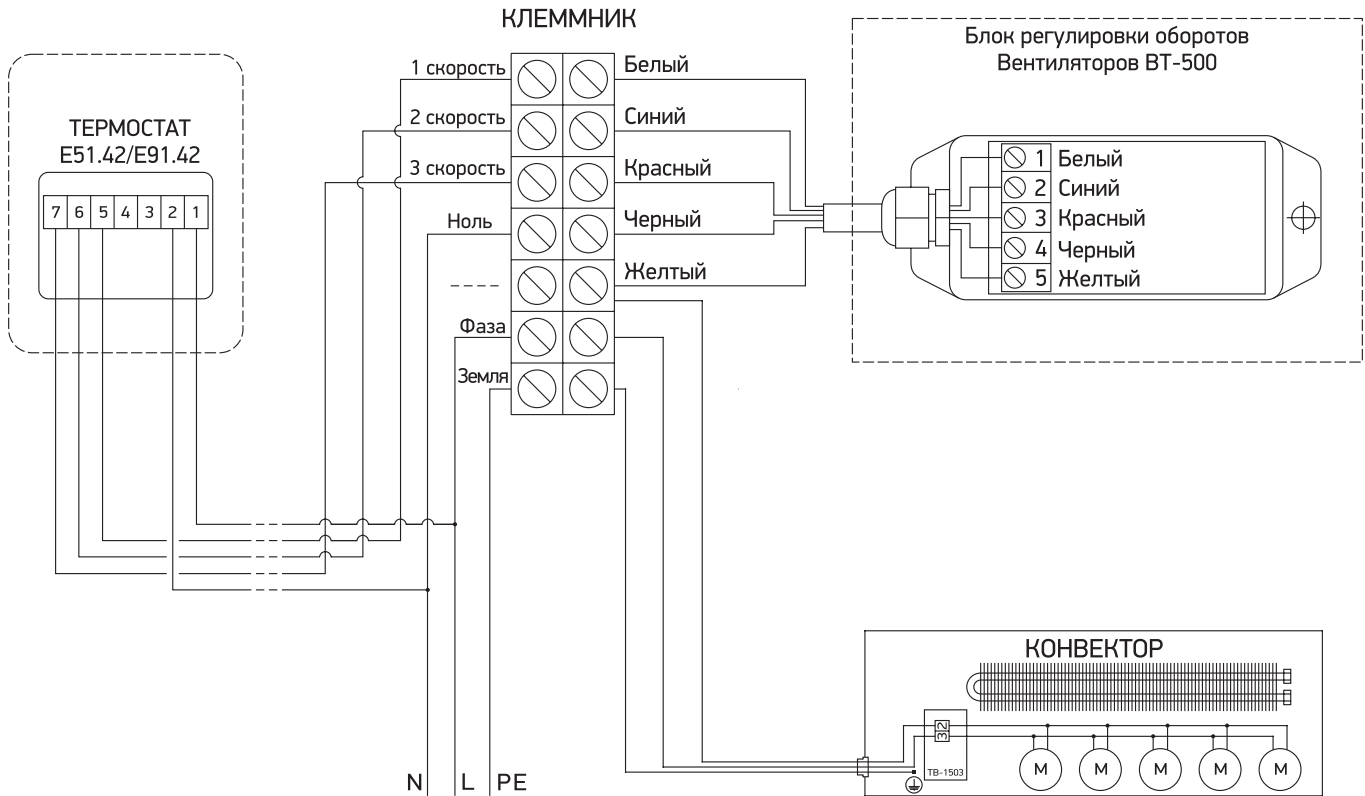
КЛЕММНИК

ТЕРМОСТАТ
E51.42/E91.42

7 6 5 4 3 2 1

1 скорость
2 скорость
3 скорость
Ноль
- - - -
Фаза
Земля

Белый
Синий
Красный
Черный
Желтый

Блок регулировки оборотов
Вентиляторов ВТ-500

1 Белый
2 Синий
3 Красный
4 Черный
5 Желтый

КОНВЕКТОР

3 2

ТВ-1503

M M M M M

N L PE